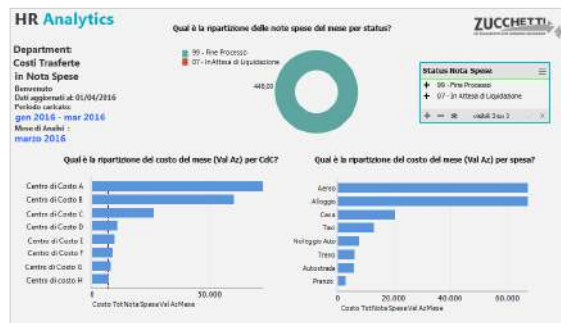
HR Analytics

ZUCCHETTI

Department:
Costi Trasferte
in Nota Spese

Benvenuto
Dati aggiornati al: 01/04/2016
Periodo caricato:
gen 2016 - mar 2016
Mese di Analisi:
marzo 2016

Qual è la ripartizione delle note spese del mese per status?

99 - Fine Processo
07 - In Attesa di Liquidazione

440,00

Status Nota Spese
+ 99 - Fine Processo
+ 07 - In Attesa di Liquidazione
visibili 3 su 3

Qual è la ripartizione del costo del mese (Val Az) per CdC?

Centro di Costo A
Centro di Costo B
Centro di Costo C
Centro di Costo D
Centro di Costo E
Centro di Costo F
Centro di Costo G
Centro di costo H

0
50.000
Costo Tot Nota Spese Val Az Mese

Qual è la ripartizione del costo del mese (Val Az) per spesa?

Aereo
Alloggio
Cena
Taxi
Noleggio Auto
Treno
Autostrada
Pranzo

0
20.000
40.000
60.000
Costo Tot Nota Spese Val Az Mese